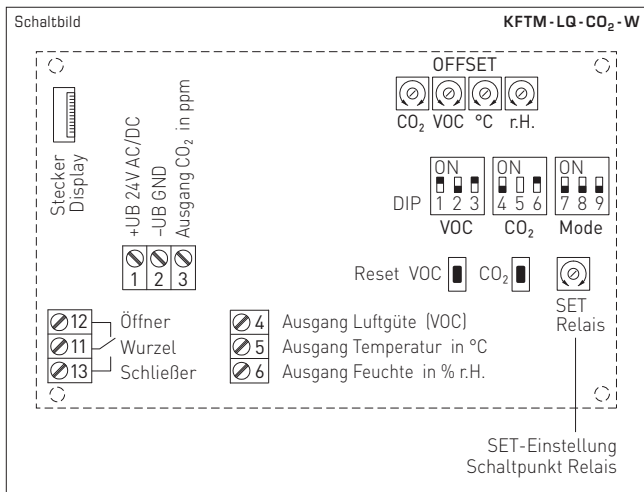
Schaltbild

KFTM-LQ-$CO_2$-W

OFFSET

$CO_2$ VOC °C r.H.

Stecker Display

+UB 24V AC/DC
–UB GND
Ausgang $CO_2$ in ppm

1 2 3

ON
1 2 3
VOC

ON
4 5 6
$CO_2$

ON
7 8 9
Mode

DIP

Reset VOC

$CO_2$

SET Relais

12 Öffner
11 Wurzel
13 Schließer

4 Ausgang Luftgüte (VOC)
5 Ausgang Temperatur in °C
6 Ausgang Feuchte in % r.H.

SET-Einstellung Schaltpunkt Relais